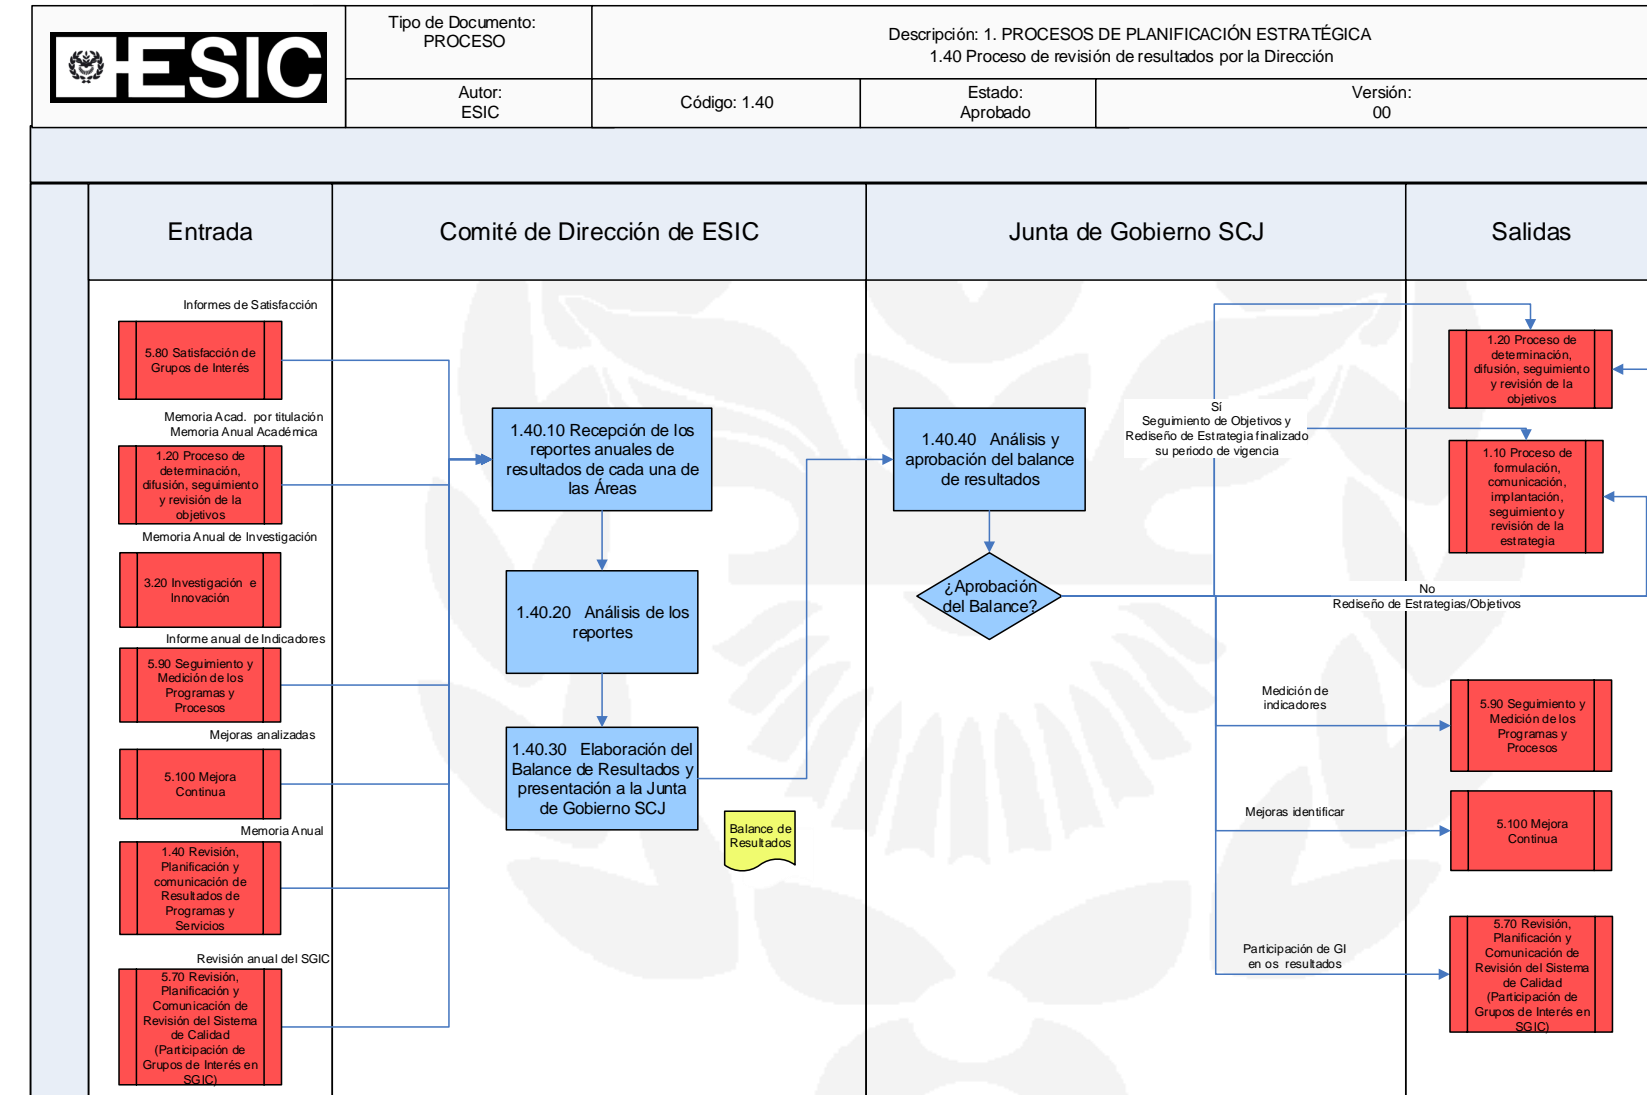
ESIC

Tipo de Documento: PROCESO

Descripción: 1. PROCESOS DE PLANIFICACIÓN ESTRATÉGICA
1.40 Proceso de revisión de resultados por la Dirección

Autor: ESIC

Código: 1.40

Estado: Aprobado

Versión: 00

Entrada

Comité de Dirección de ESIC

Junta de Gobierno SCJ

Salidas

Informes de Satisfacción

5.80 Satisfacción de Grupos de Interés

Memoria Acad. por titulación
Memoria Anual Académica

1.20 Proceso de determinación, difusión, seguimiento y revisión de la objetivos

Memoria Anual de Investigación

3.20 Investigación e Innovación

Informe anual de Indicadores

5.90 Seguimiento y Medición de los Programas y Procesos

Mejoras analizadas

5.100 Mejora Continua

Memoria Anual

1.40 Revisión, Planificación y comunicación de Resultados de Programas y Servicios

Revisión anual del SGIC

5.70 Revisión, Planificación y Comunicación de Revisión del Sistema de Calidad (Participación de Grupos de Interés en SGIC)

1.40.10 Recepción de los reportes anuales de resultados de cada una de las Áreas

1.40.20 Análisis de los reportes

1.40.30 Elaboración del Balance de Resultados y presentación a la Junta de Gobierno SCJ

Balance de Resultados

1.40.40 Análisis y aprobación del balance de resultados

¿Aprobación del Balance?

Sí
Seguimiento de Objetivos y Rediseño de Estrategia finalizado su periodo de vigencia

No
Rediseño de Estrategias/Objetivos

1.20 Proceso de determinación, difusión, seguimiento y revisión de la objetivos

1.10 Proceso de formulación, comunicación, implantación, seguimiento y revisión de la estrategia

Medición de indicadores

5.90 Seguimiento y Medición de los Programas y Procesos

Mejoras identificar

5.100 Mejora Continua

Participación de GI en os resultados

5.70 Revisión, Planificación y Comunicación de Revisión del Sistema de Calidad (Participación de Grupos de Interés en SGIC)